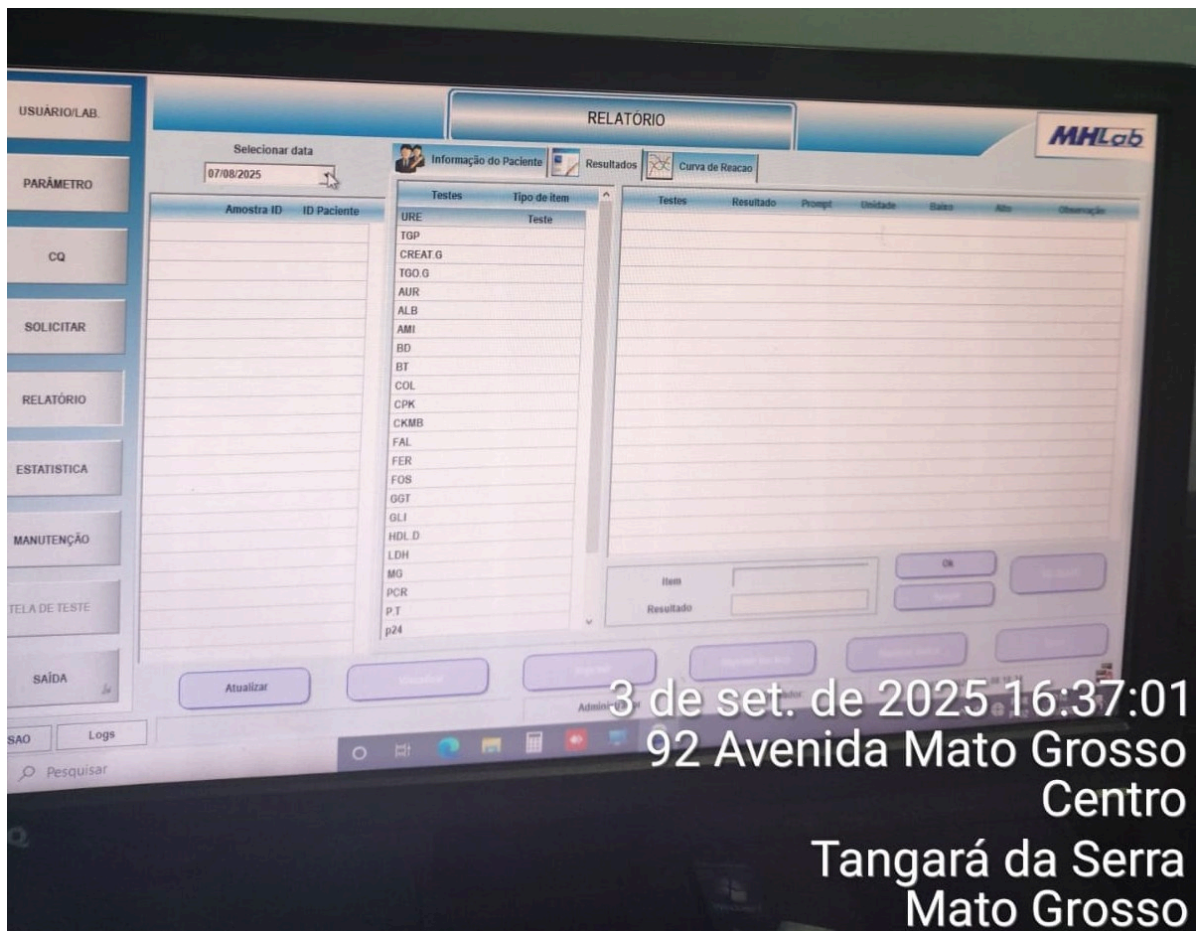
USUÁRIO/LAB.

PARÂMETRO

CQ

SOLICITAR

RELATÓRIO

ESTATISTICA

MANUTENÇÃO

TELA DE TESTE

SAÍDA

RELATÓRIO

MHLab

Selecionar data
07/08/2025

Amostra ID | ID Paciente

Informação do Paciente | Resultados | Curva de Reacao

| Testes | Tipo de item |
|---|---|
| URE | Teste |
| TGP | |
| CREAT.G | |
| TGO.G | |
| AUR | |
| ALB | |
| AMI | |
| BD | |
| BT | |
| COL | |
| CPK | |
| CKMB | |
| FAL | |
| FER | |
| FOS | |
| GGT | |
| GLI | |
| HDL.D | |
| LDH | |
| MG | |
| PCR | |
| P.T | |
| p24 | |

| Testes | Resultado | Prompt | Unidade | Baixo | Alto | Observação |
|---|---|---|---|---|---|---|

Item
Resultado

Ok

Atualizar

Admin

SAO | Logs

Pesquisar

3 de set. de 2025 16:37:01
92 Avenida Mato Grosso
Centro
Tangará da Serra
Mato Grosso